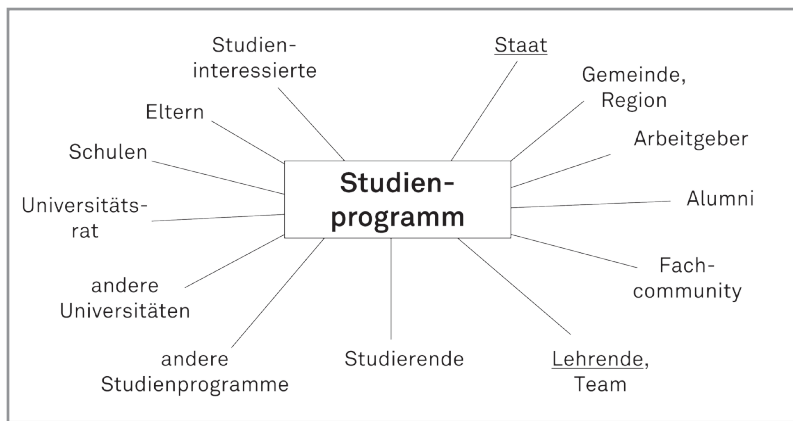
Studienprogramm

Studieninteressierte

Staat

Gemeinde, Region

Eltern

Arbeitgeber

Schulen

Alumni

Universitätsrat

Fachcommunity

andere Universitäten

andere Studienprogramme

Studierende

Lehrende, Team